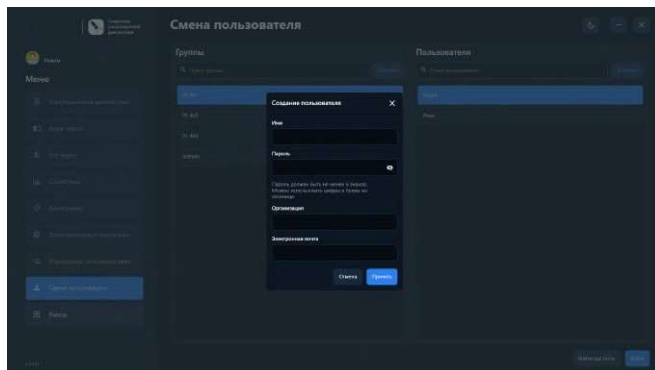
Смена пользователя

Группы

Пользователи

Меню

Создание пользователя

Имя

Пароль

Пароль должен быть не менее 6 знаков. Можно использовать цифры и буквы на латинице.

Организация

Электронная почта

Отмена

Принять